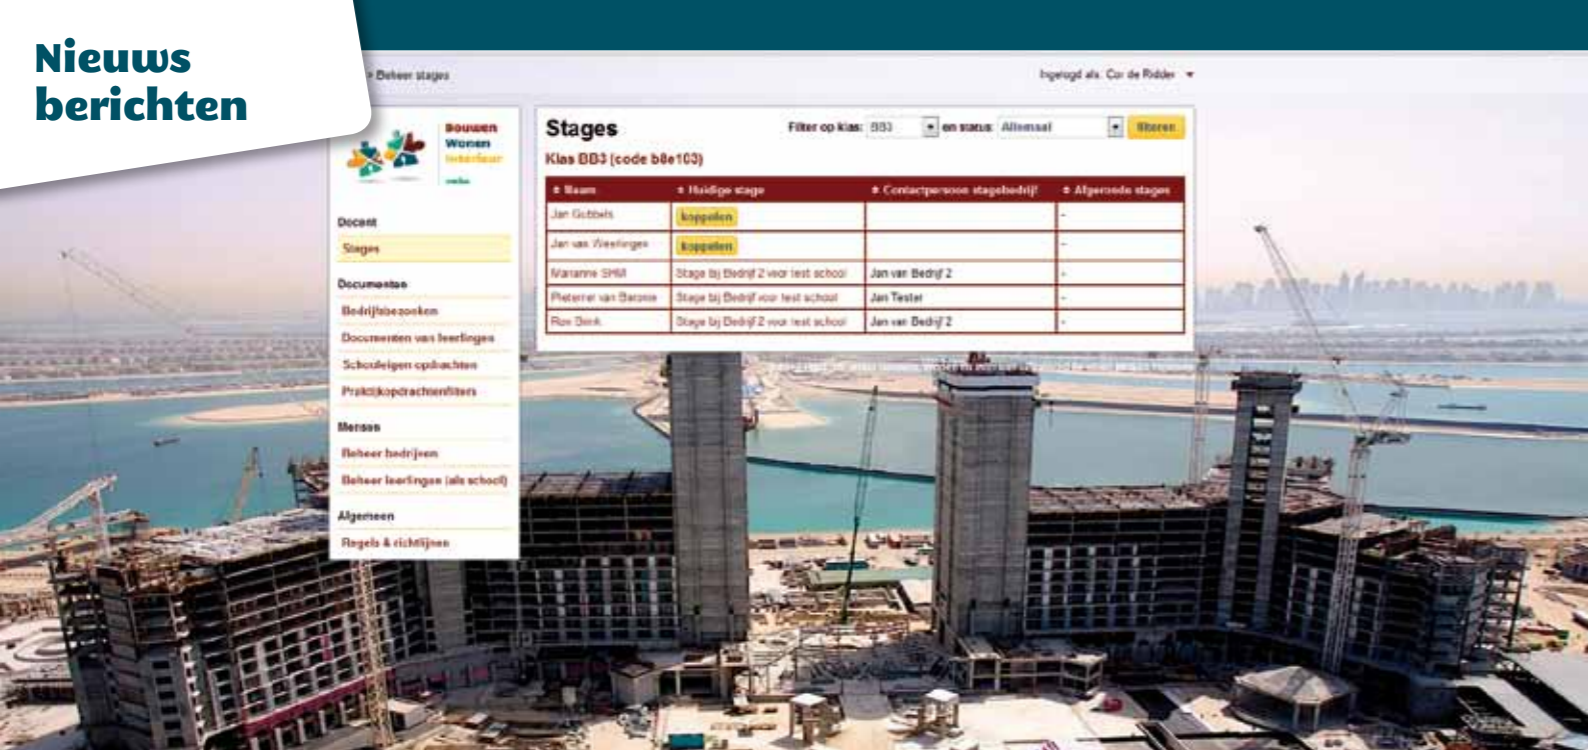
Nieuws berichten

> Beheer stages

Ingelogd als: Cor de Ridder ▾

Bouwen Wonen Interieur

Docent

Stages

Documenten

Bedrijfsbezoeken

Documenten van leerlingen

Schooleigen opdrachten

Praktijkopdrachtenfilters

Mensen

Beheer bedrijven

Beheer leerlingen (alle school)

Algemeen

Regels & richtlijnen

Stages

Filter op klas: BB3 en status: Allemaal filteren

Klas BB3 (code b8e103)

| Naam | Huidige stage | Contactpersoon stagebedrijf | Afgeronde stages |
|---|---|---|---|
| Jan Gobbels | koppelen | | - |
| Jan van Westlingen | koppelen | | - |
| Marianne SHM | Stage bij Bedrijf 2 voor test school | Jan van Bedrijf 2 | - |
| Pieterner van Barone | Stage bij Bedrijf voor test school | Jan Tester | - |
| Ron Dink | Stage bij Bedrijf 2 voor test school | Jan van Bedrijf 2 | - |